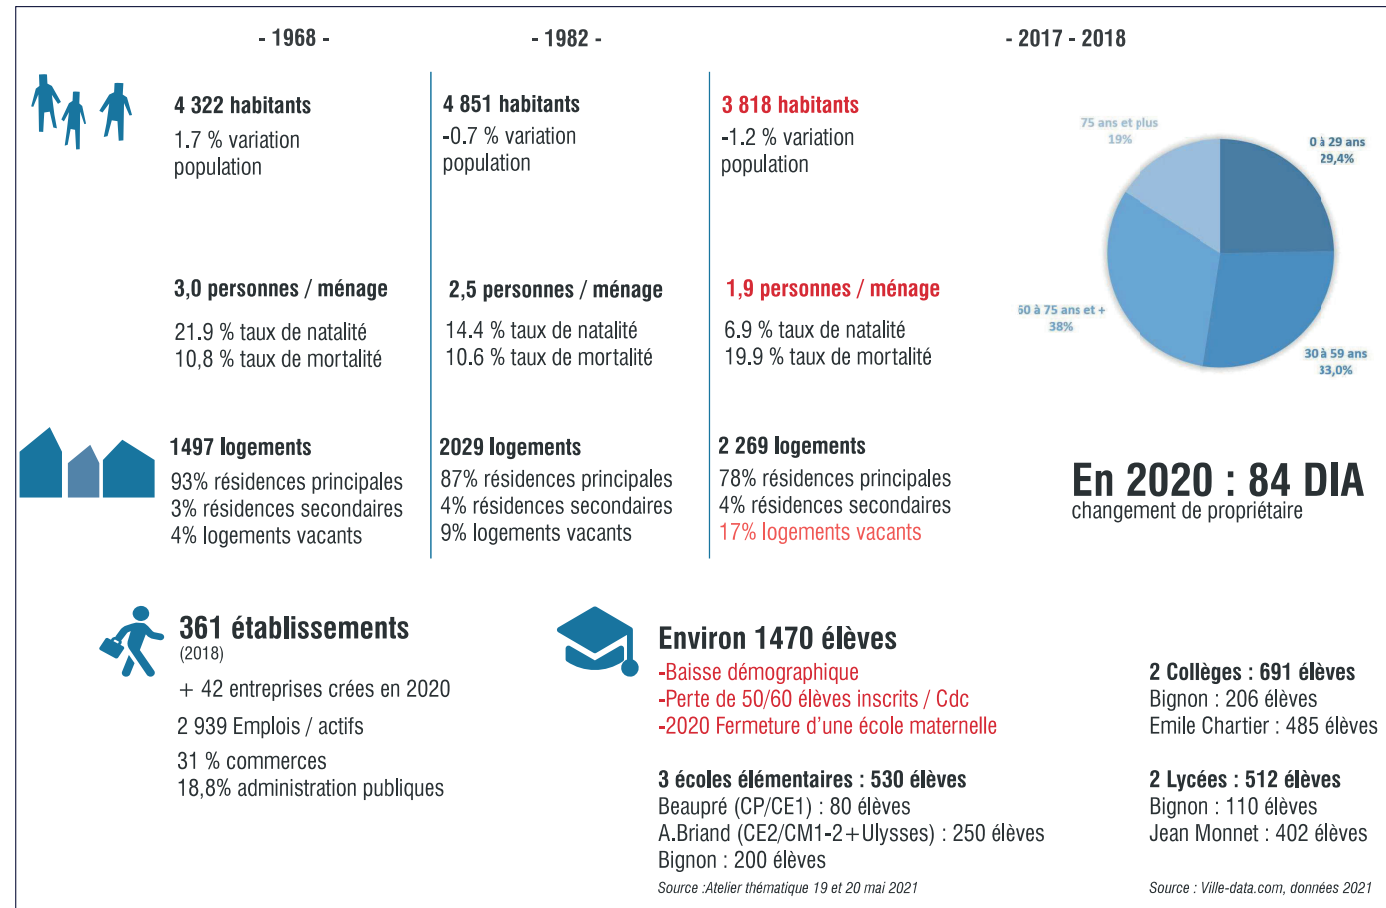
- 1968 -

4 322 habitants
1.7 % variation population

3,0 personnes / ménage
21.9 % taux de natalité
10,8 % taux de mortalité

1497 logements
93% résidences principales
3% résidences secondaires
4% logements vacants

- 1982 -

4 851 habitants
-0.7 % variation population

2,5 personnes / ménage
14.4 % taux de natalité
10.6 % taux de mortalité

2029 logements
87% résidences principales
4% résidences secondaires
9% logements vacants

- 2017 - 2018

3 818 habitants
-1.2 % variation population

1,9 personnes / ménage
6.9 % taux de natalité
19.9 % taux de mortalité

2 269 logements
78% résidences principales
4% résidences secondaires
17% logements vacants

75 ans et plus 19%
0 à 29 ans 29,4%
60 à 75 ans et + 38%
30 à 59 ans 33,0%

En 2020 : 84 DIA
changement de propriétaire

361 établissements
(2018)
+ 42 entreprises crées en 2020
2 939 Emplois / actifs
31 % commerces
18,8% administration publiques

Environ 1470 élèves
-Baisse démographique
-Perte de 50/60 élèves inscrits / Cdc
-2020 Fermeture d'une école maternelle

3 écoles élémentaires : 530 élèves
Beaupré (CP/CE1) : 80 élèves
A.Briand (CE2/CM1-2+Ulysses) : 250 élèves
Bignon : 200 élèves
Source :Atelier thématique 19 et 20 mai 2021

2 Collèges : 691 élèves
Bignon : 206 élèves
Emile Chartier : 485 élèves

2 Lycées : 512 élèves
Bignon : 110 élèves
Jean Monnet : 402 élèves
Source : Ville-data.com, données 2021